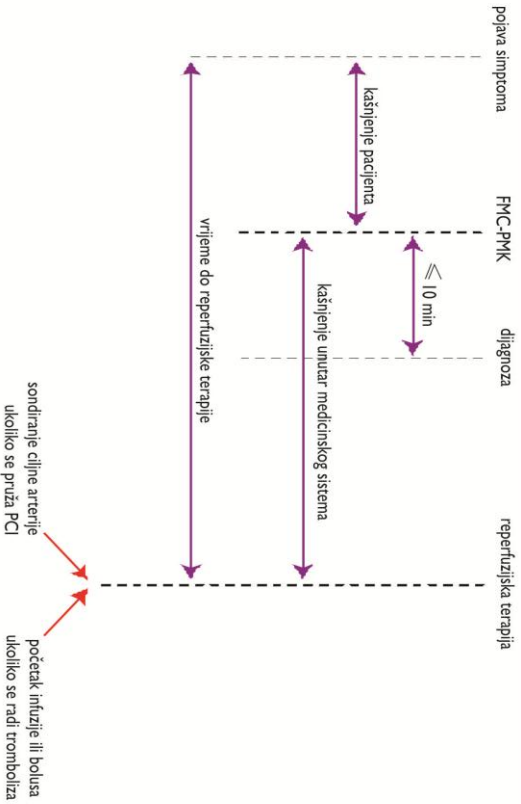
pojava simptoma

kašnjenje pacijenta

FMC-PMK

$\leqslant$ 10 min

dijagnoza

vrijeme do reperfuzijske terapije

kašnjenje unutar medicinskog sistema

reperfuzijska terapija

sondiranje ciljne arterije ukoliko se pruža PCI

početak infuzije ili bolusa ukoliko se radi tromboliza